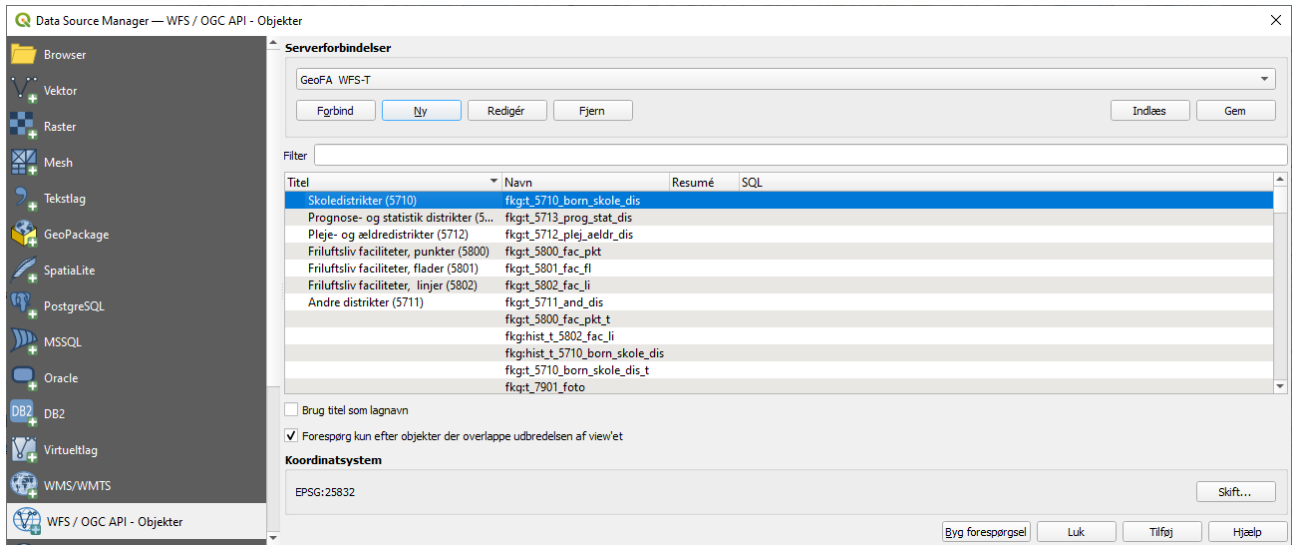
Data Source Manager — WFS / OGC API - Objekter

Browser
Vektor
Raster
Mesh
Tekstlag
GeoPackage
SpatiaLite
PostgreSQL
MSSQL
Oracle
DB2
Virtuellag
WMS/WMTS
WFS / OGC API - Objekter

Serverforbindelser

GeoFA WFS-T

Forbind
Ny
Redigér
Fjern
Indlæs
Gem

Filter

| Titel | Navn | Resumé | SQL |
|---|---|---|---|
| Skoledistrikter (5710) | fkg:t_5710_born_skole_dis | | |
| Prognose- og statistik distrikter (5... | fkg:t_5713_prog_stat_dis | | |
| Pleje- og ældredistrikter (5712) | fkg:t_5712_plej_aeldr_dis | | |
| Friluftsliv faciliteter, punkter (5800) | fkg:t_5800_fac_pkt | | |
| Friluftsliv faciliteter, flader (5801) | fkg:t_5801_fac_fl | | |
| Friluftsliv faciliteter, linjer (5802) | fkg:t_5802_fac_li | | |
| Andre distrikter (5711) | fkg:t_5711_and_dis | | |
| | fkg:t_5800_fac_pkt_t | | |
| | fkg:hist_t_5802_fac_li | | |
| | fkg:hist_t_5710_born_skole_dis | | |
| | fkg:t_5710_born_skole_dis_t | | |
| | fkg:t_7901_foto | | |

Brug titel som lagnavn
Forespørg kun efter objekter der overlappe udbredelsen af view'et

Koordinatsystem

EPSG:25832

Skift...

Byg forespørgsel
Luk
Tilføj
Hjælp